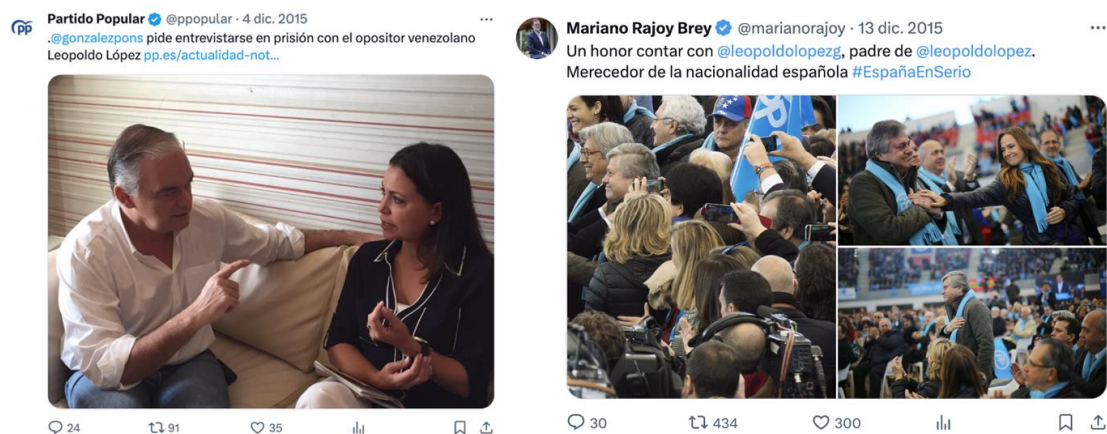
Partido Popular @ppopular · 4 dic. 2015
.@gonzalezpons pide entrevistarse en prisión con el opositor venezolano Leopoldo López pp.es/actualidad-not...

24 91 35

Mariano Rajoy Brey @marianorajoy · 13 dic. 2015
Un honor contar con @leopoldolopezg, padre de @leopoldolopez. Merecedor de la nacionalidad española #EspañaEnSerio

30 434 300